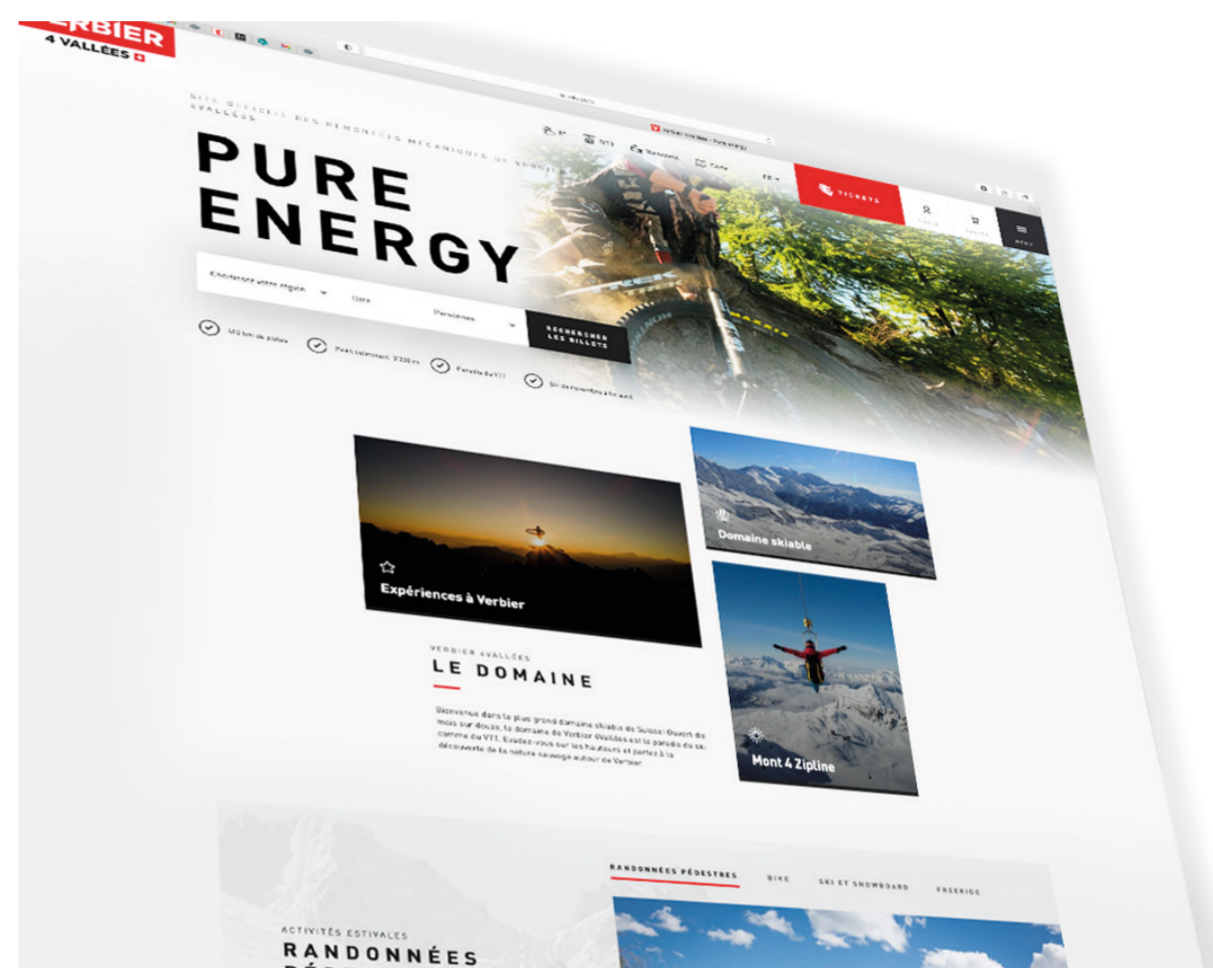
VERBIER
4 VALLÉES

SITE OFFICIEL DES REMONTÉES MÉCANIQUES DE VERBIER 4VALLÉES

PURE ENERGY

Verbier 4 Vallées - Pure ENERGY

TICKETS

Choisissez votre région
Date
Personnes
RECHERCHER LES BILLETS

412 km de pistes
Point culminant: 3'330 m
Paradis du VTT
Ski de novembre à avril

Expériences à Verbier

Domaine skiable

Mont 4 Zipline

VERBIER 4VALLÉES
LE DOMAINE

Bienvenus dans le plus grand domaine skiable de Suisse! Ouvert douze mois sur douze, le domaine de Verbier 4Vallées est le paradis du ski comme du VTT. Evadez-vous sur les hauteurs et partez à la découverte de la nature sauvage autour de Verbier

RANDONNÉES PÉDESTRES
BIKE
SKI ET SNOWBOARD
FREERIDE

ACTIVITÉS ESTIVALES
RANDONNÉES
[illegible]